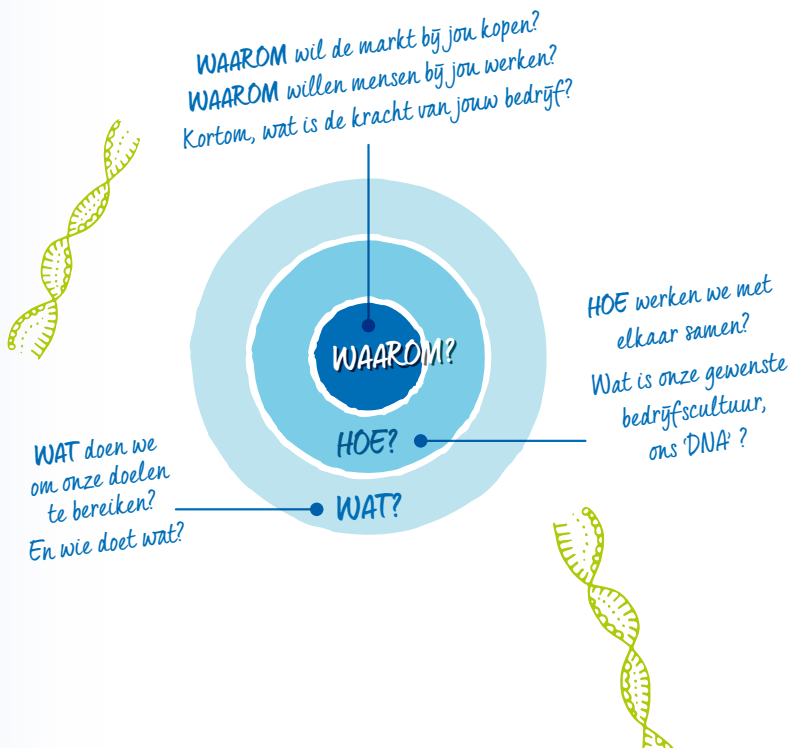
WAAROM wil de markt bij jou kopen?
WAAROM willen mensen bij jou werken?
Kortom, wat is de kracht van jouw bedrijf?

WAAROM?

HOE?

WAT?

HOE werken we met elkaar samen?
Wat is onze gewenste bedrijfscultuur, ons 'DNA' ?

WAT doen we om onze doelen te bereiken?
En wie doet wat?